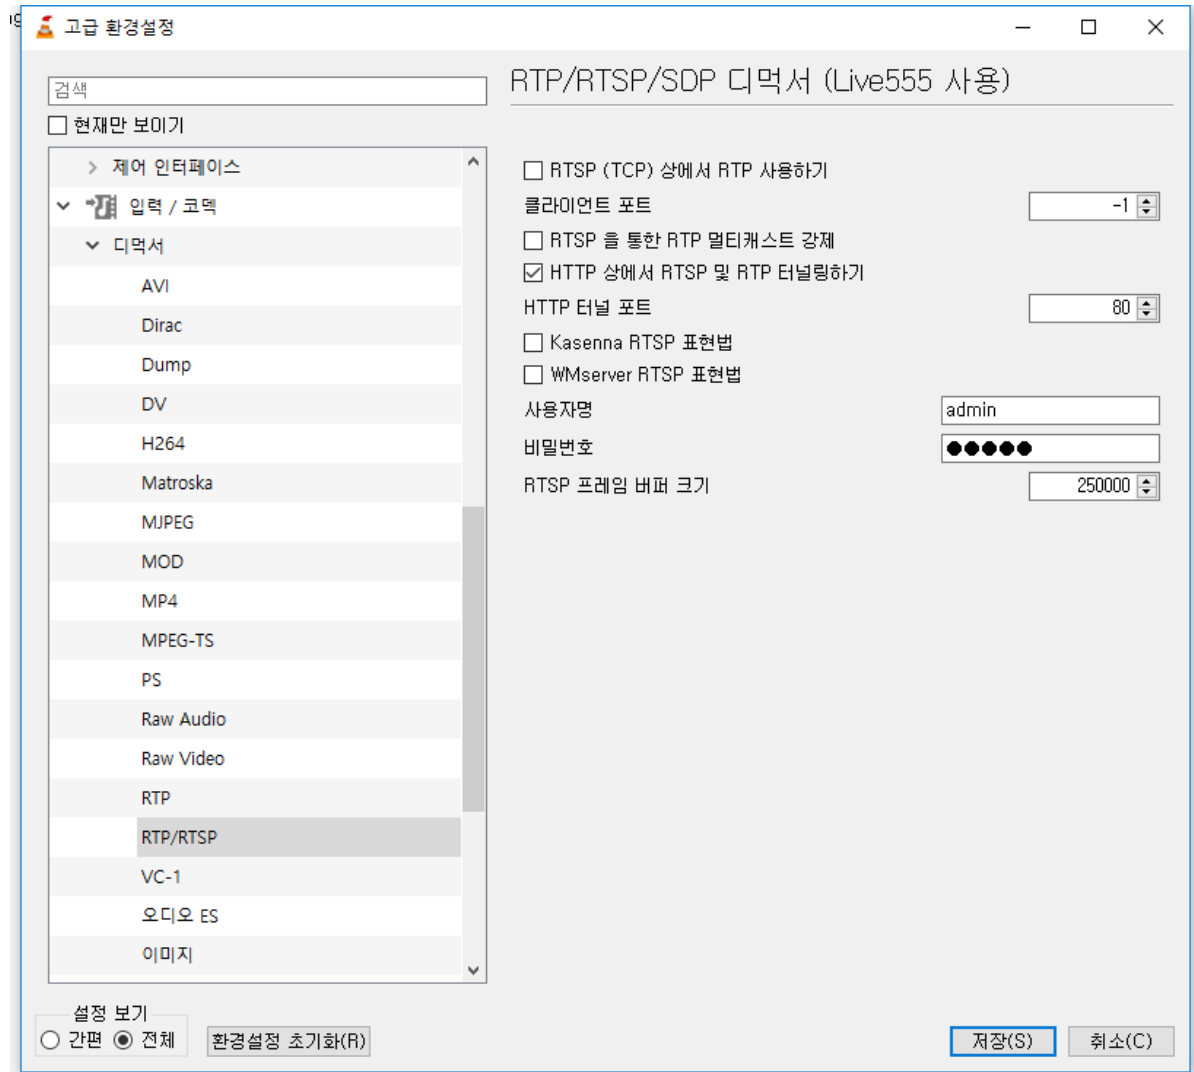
고급 환경설정

검색

현재만 보이기

제어 인터페이스
입력 / 코덱
디먹서
AVI
Dirac
Dump
DV
H264
Matroska
MJPEG
MOD
MP4
MPEG-TS
PS
Raw Audio
Raw Video
RTP
RTP/RTSP
VC-1
오디오 ES
이미지

RTP/RTSP/SDP 디먹서 (Live555 사용)

RTSP (TCP) 상에서 RTP 사용하기
클라이언트 포트 -1
RTSP 을 통한 RTP 멀티캐스트 강제
HTTP 상에서 RTSP 및 RTP 터널링하기
HTTP 터널 포트 80
Kasenna RTSP 표현법
WMserver RTSP 표현법
사용자명 admin
비밀번호 ●●●●●
RTSP 프레임 버퍼 크기 250000

설정 보기
간편 전체
환경설정 초기화(R)
저장(S)
취소(C)